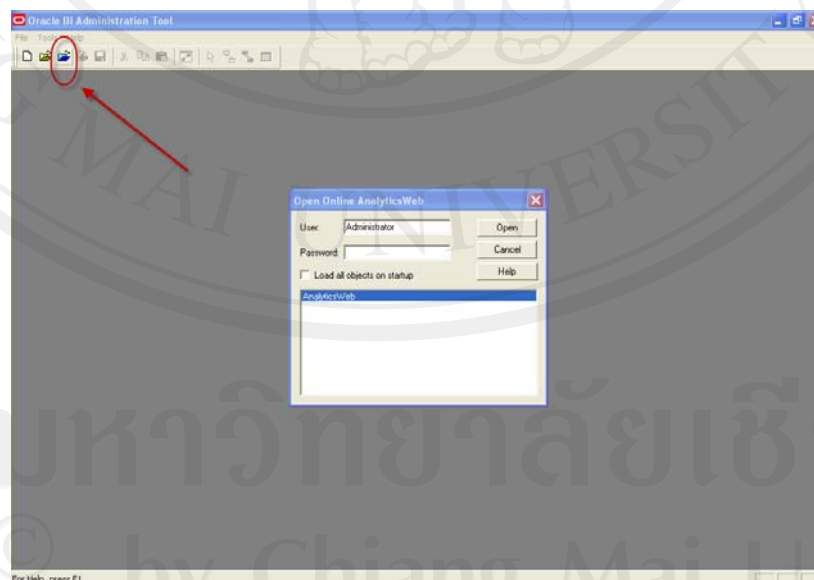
Oracle BI Administration Tool
File Tools Help

Open Online AnalyticsWeb
User: Administrator
Password:
Load all objects on startup
Open
Cancel
Help
AnalyticsWeb

For Help, press F1

MAI UNIVERSITY
มหาวิทยาลัยเชียงใหม่
© by Chiang Mai U